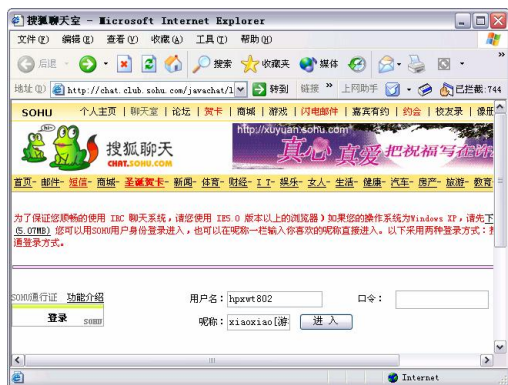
搜狐聊天室 - Microsoft Internet Explorer

文件(F) 编辑(E) 查看(V) 收藏(A) 工具(T) 帮助(H)

后退 搜索 收藏夹 媒体

地址(D) http://chat.club.sohu.com/javachat/1 转到 链接 上网助手 已拦截: 744

SOHU | 个人主页 | 聊天室 | 论坛 | 贺卡 | 商城 | 游戏 | 闪电邮件 | 嘉宾有约 | 约会 | 校友录 | 

搜狐聊天 CHAT.SOHU.COM

http://xuyuan.sohu.com

真心 真爱 把祝福写在许

首页-邮件-短信-商城-圣诞贺卡-新闻-体育-财经-IT-娱乐-女人-生活-健康-汽车-房产-旅游-教育

为了保证您顺畅的使用 IRC 聊天系统，请您使用 IE5.0 版本以上的浏览器）如果您的操作系统为Windows XP，请先下(5.0TMB) 您可以用SOHU用户身份登录进入，也可以在昵称一栏输入你喜欢的昵称直接进入。以下采用两种登录方式：普通登录方式。

SOHU通行证 功能介绍

登录 SOHU

用户名： hpxwt802 口令：

昵称： xiaoxiao[游 进 入

Internet